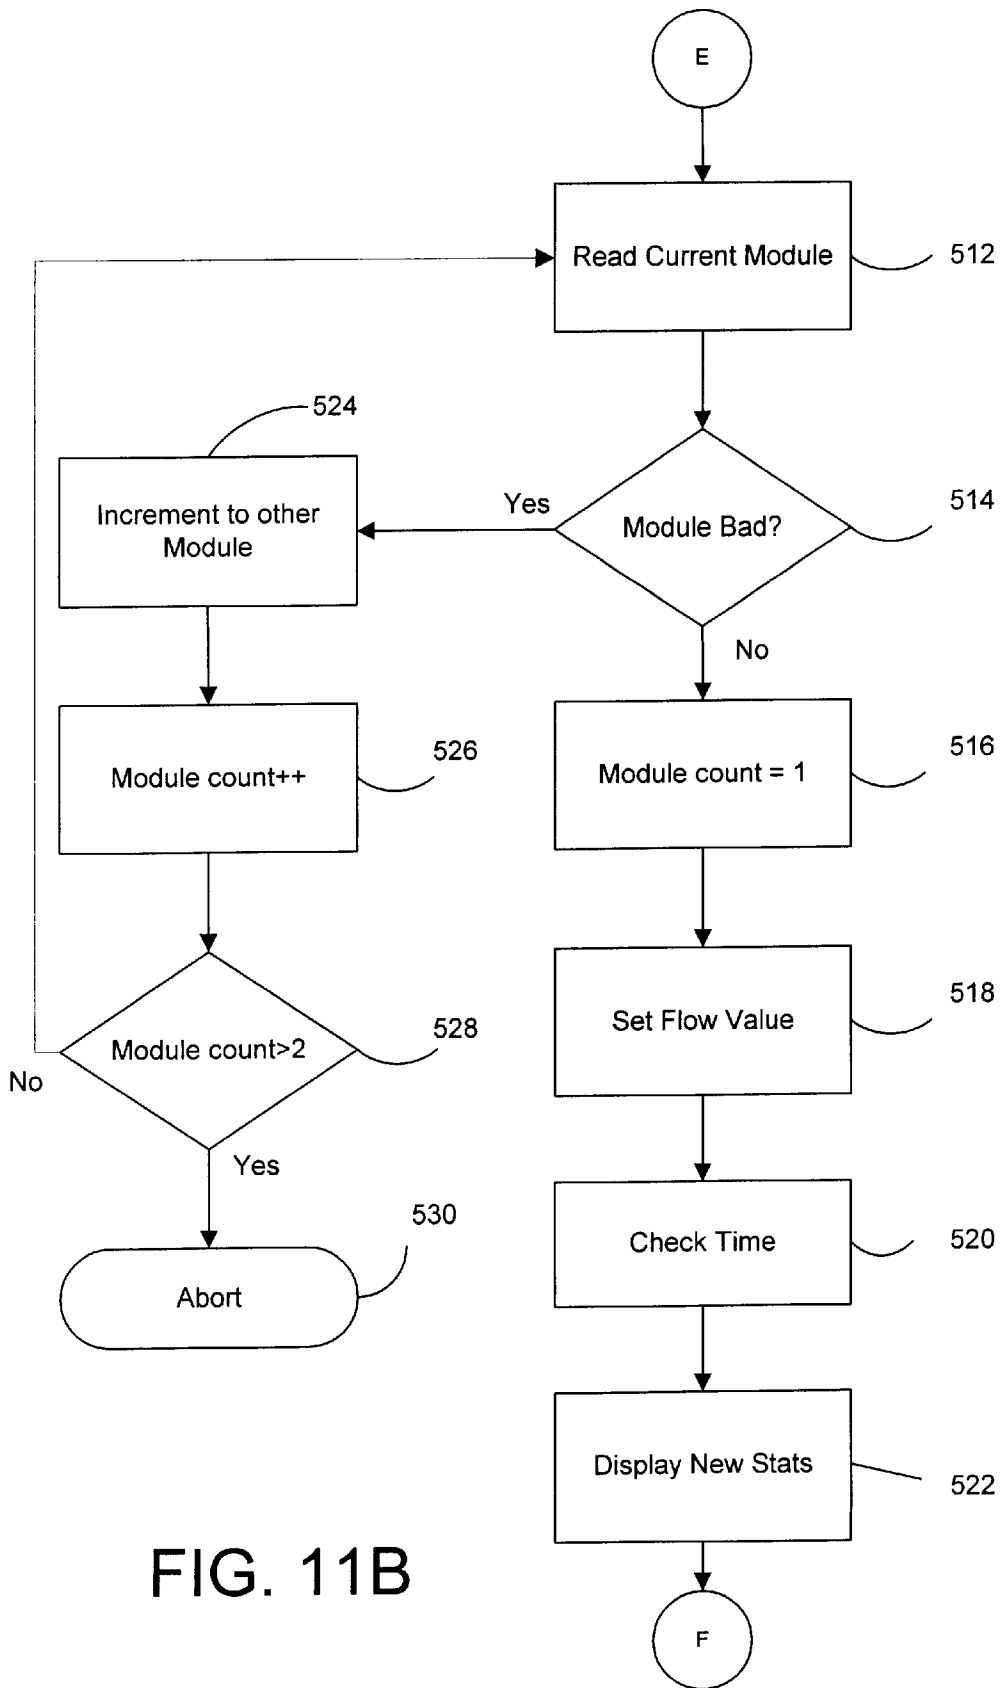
E

Read Current Module

512

524

Increment to other Module

Yes

Module Bad?

514

No

Module count++

526

Module count = 1

516

Set Flow Value

518

Module count>2

528

No

Yes

Check Time

520

530

Abort

Display New Stats

522

FIG. 11B

F